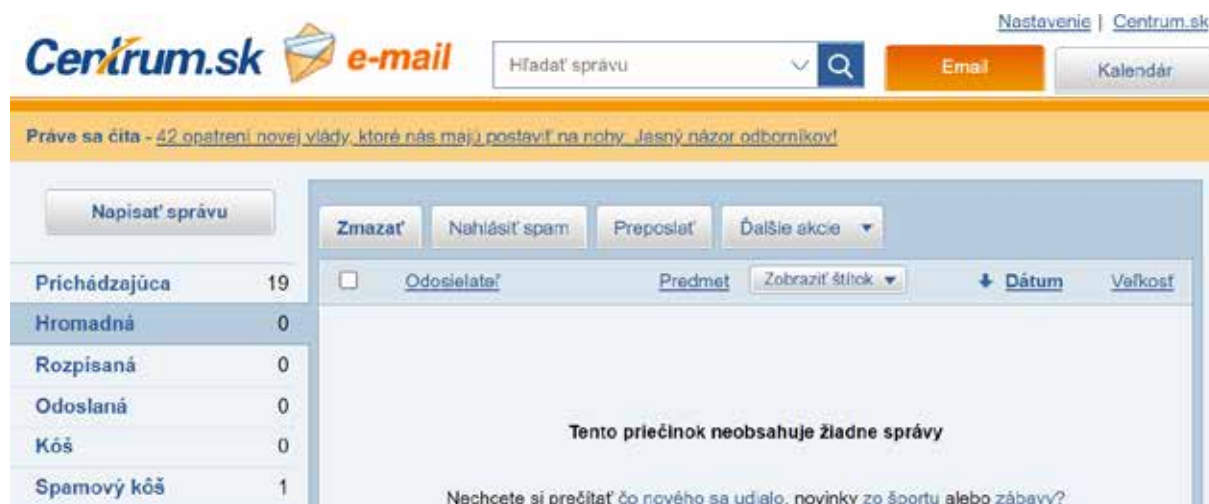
Nastavenie | Centrum.sk

Centrum.sk e-mail

Hľadať správu

Email

Kalendár

Práve sa číta - 42 opatrení novej vlády, ktoré nás majú postaviť na nohy. Jasný názor odborníkov!

Napísať správu

Zmazať | Nahlásiť spam | Preposlať | Ďalšie akcie

| Priečinok | Počet |
|---|---|
| Prichádzajúca | 19 |
| Hromadná | 0 |
| Rozpísaná | 0 |
| Odoslaná | 0 |
| Kôš | 0 |
| Spamový kôš | 1 |

Odosielateľ | Predmet | Zobraziť štítok | Dátum | Veľkosť

Tento priečinok neobsahuje žiadne správy

Nechcete si prečítať čo nového sa udialo, novinky zo športu alebo zábavy?